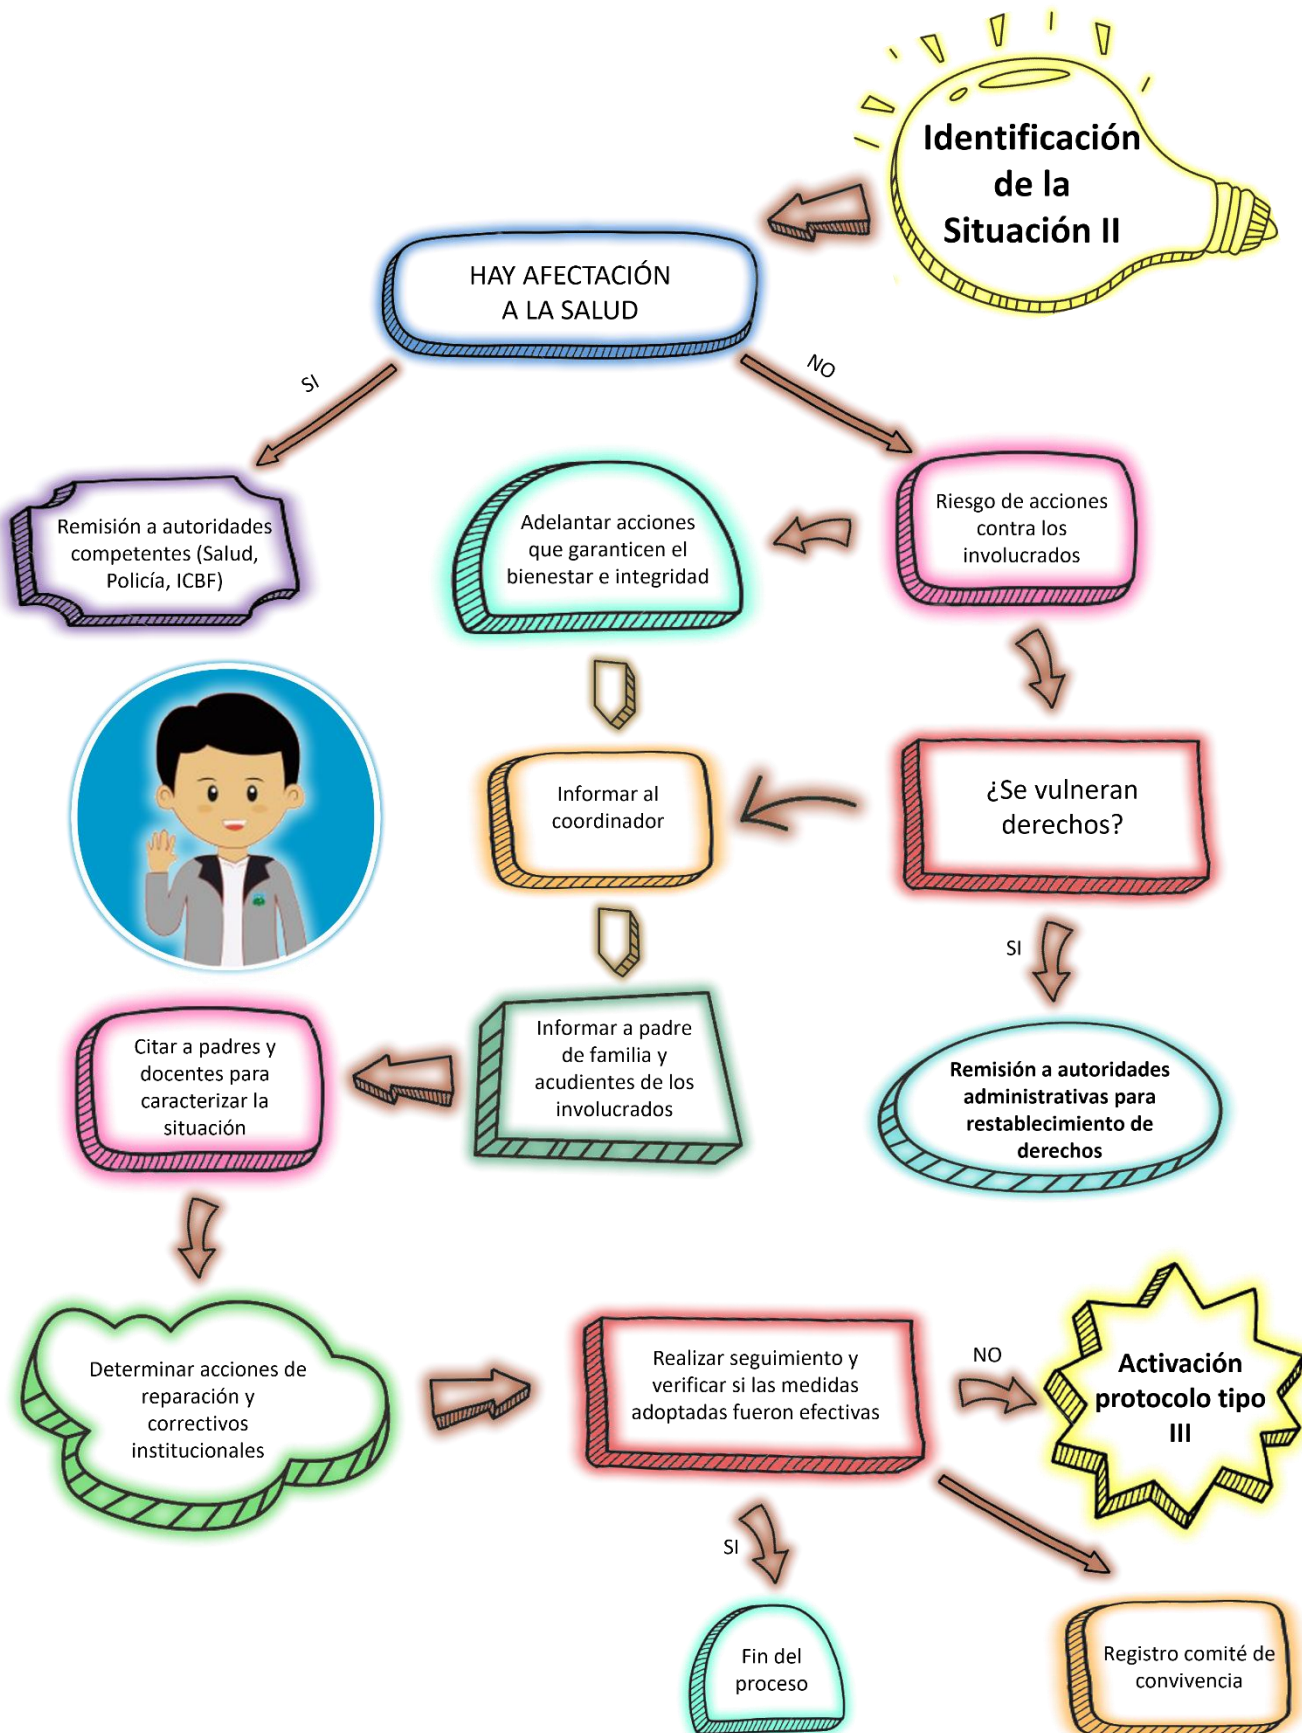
Identificación de la Situación II

HAY AFECTACIÓN A LA SALUD

SI

NO

Remisión a autoridades competentes (Salud, Policía, ICBF)

Adelantar acciones que garanticen el bienestar e integridad

Riesgo de acciones contra los involucrados

Informar al coordinador

¿Se vulneran derechos?

SI

Citar a padres y docentes para caracterizar la situación

Informar a padre de familia y acudientes de los involucrados

Remisión a autoridades administrativas para restablecimiento de derechos

Determinar acciones de reparación y correctivos institucionales

Realizar seguimiento y verificar si las medidas adoptadas fueron efectivas

NO

Activación protocolo tipo III

SI

Fin del proceso

Registro comité de convivencia